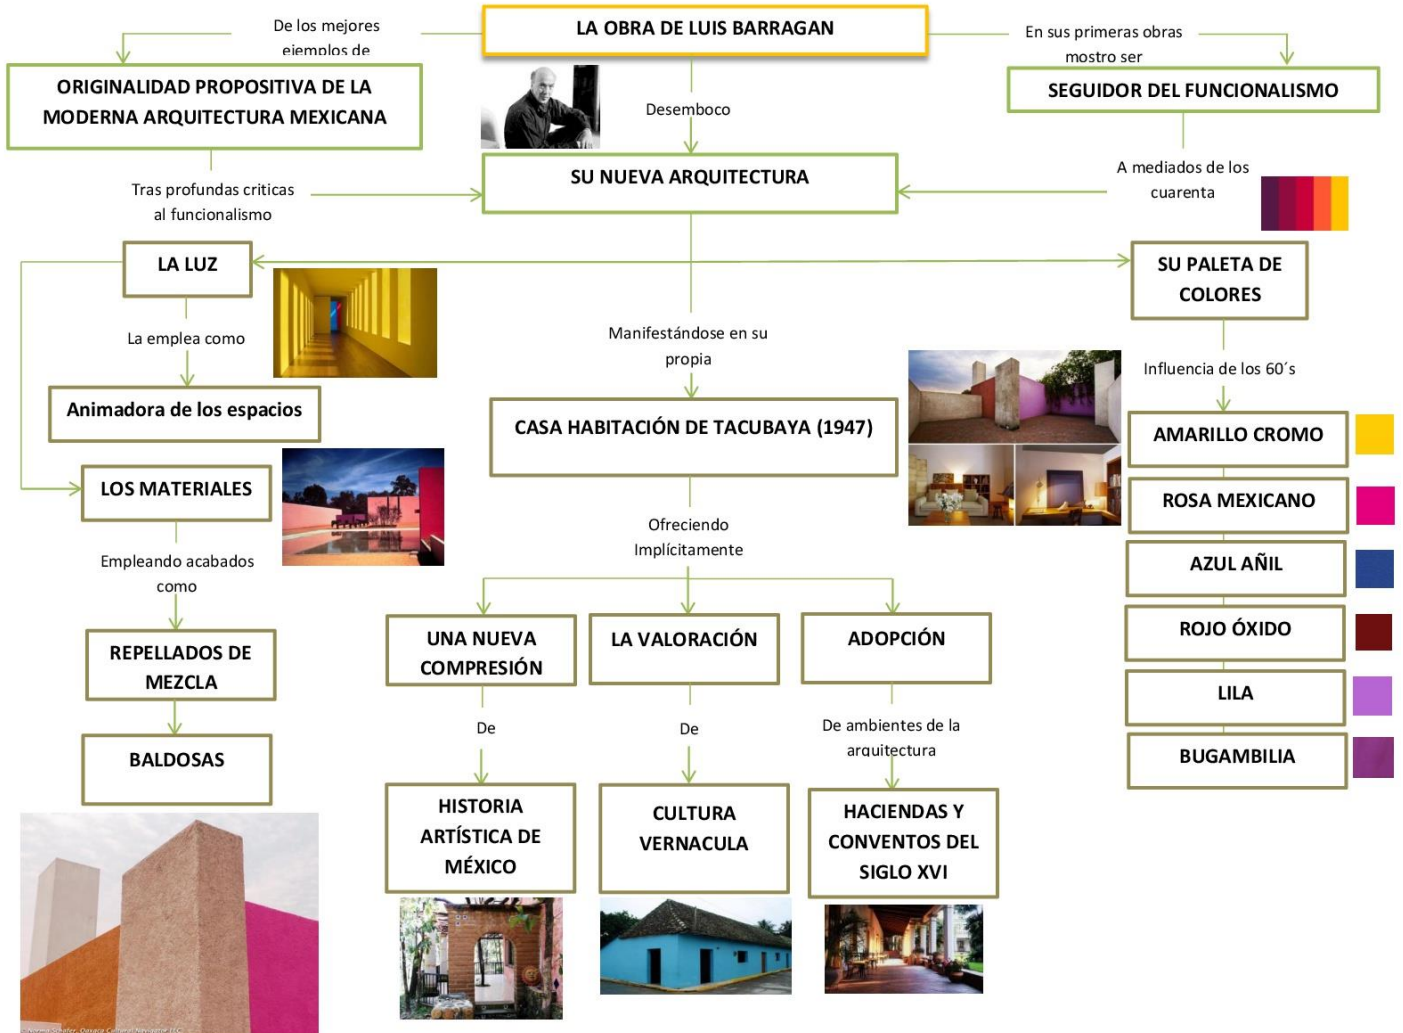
LA OBRA DE LUIS BARRAGAN

De los mejores ejemplos de

ORIGINALIDAD PROPOSITIVA DE LA MODERNA ARQUITECTURA MEXICANA

En sus primeras obras mostro ser

SEGUIDOR DEL FUNCIONALISMO

Desemboco

SU NUEVA ARQUITECTURA

Tras profundas criticas al funcionalismo

A mediados de los cuarenta

LA LUZ

La emplea como

Animadora de los espacios

LOS MATERIALES

Empleando acabados como

REPELLADOS DE MEZCLA

BALDOSAS

SU PALETA DE COLORES

Influencia de los 60´s

AMARILLO CROMO

ROSA MEXICANO

AZUL AÑIL

ROJO ÓXIDO

LILA

BUGAMBILIA

Manifestándose en su propia

CASA HABITACIÓN DE TACUBAYA (1947)

Ofreciendo Implícitamente

UNA NUEVA COMPRESIÓN

De

HISTORIA ARTÍSTICA DE MÉXICO

LA VALORACIÓN

De

CULTURA VERNACULA

ADOPCIÓN

De ambientes de la arquitectura

HACIENDAS Y CONVENTOS DEL SIGLO XVI

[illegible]